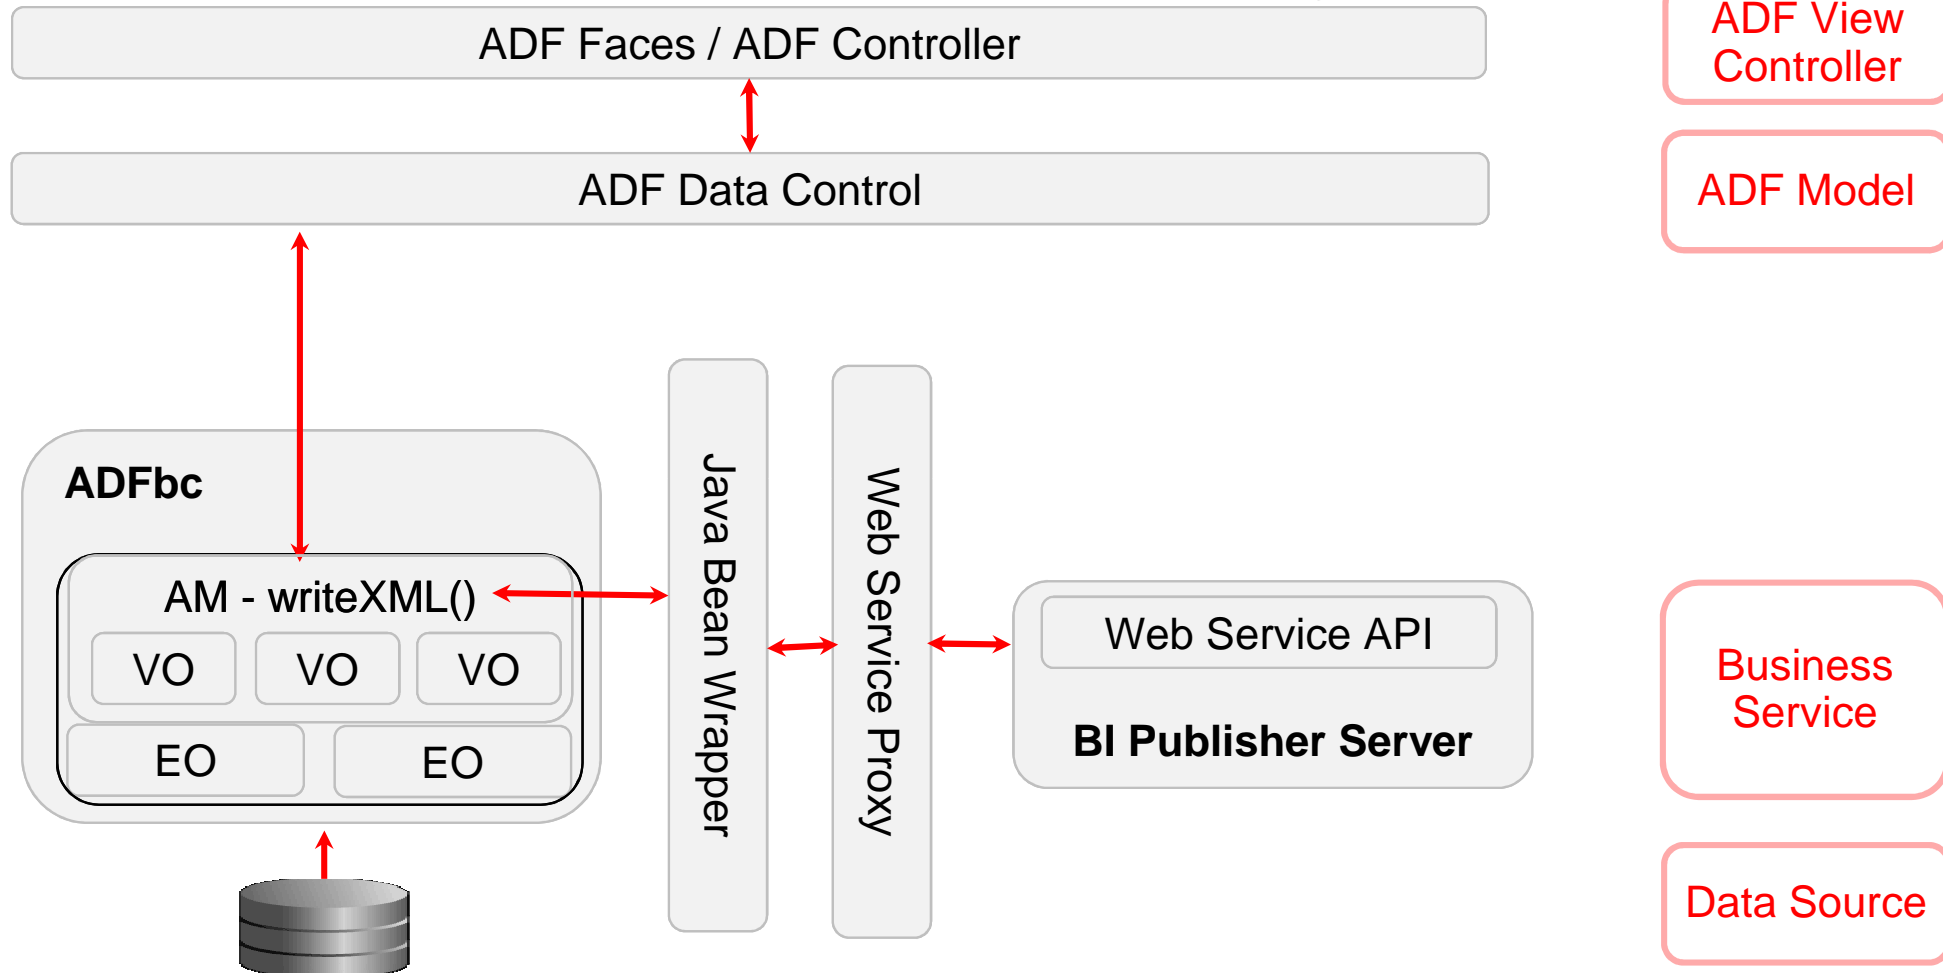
ADF Faces / ADF Controller

ADF View Controller

ADF Data Control

ADF Model

ADFbc

AM - writeXML()

VO

VO

VO

EO

EO

Java Bean Wrapper

Web Service Proxy

Web Service API

BI Publisher Server

Business Service

Data Source